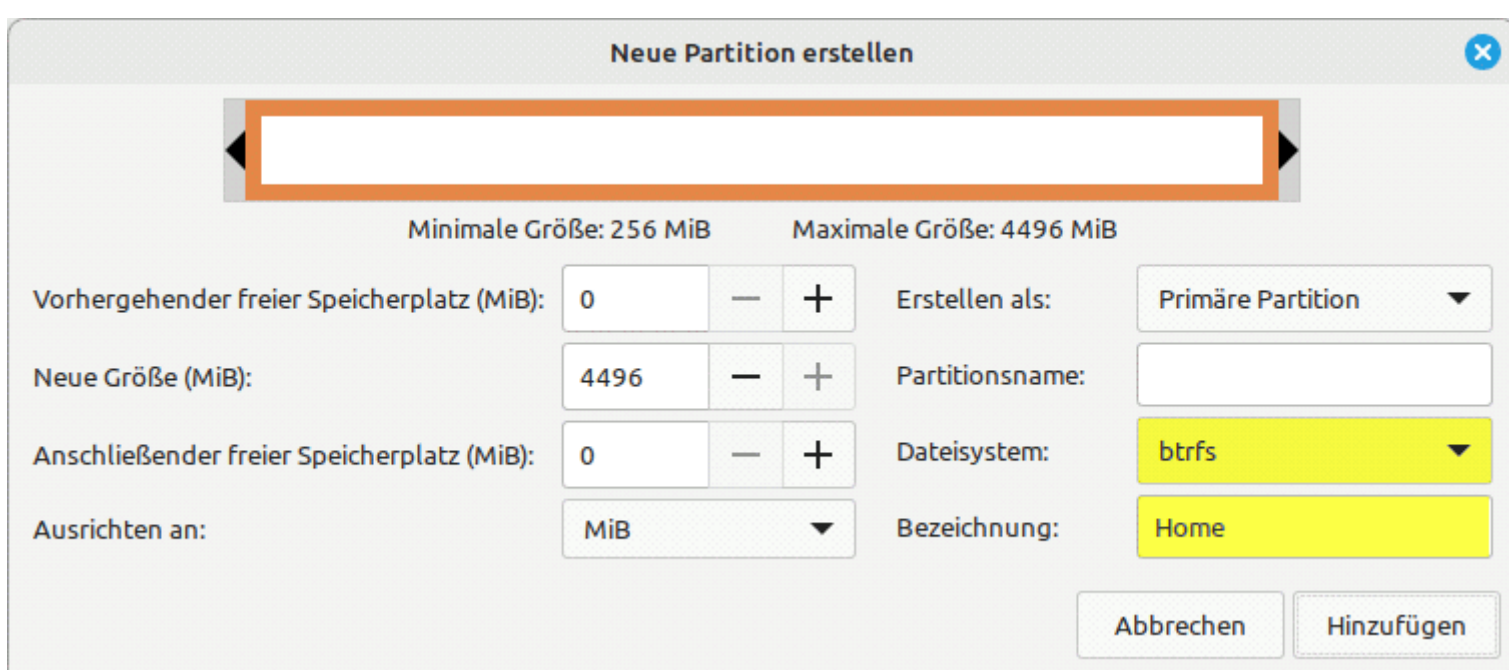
Neue Partition erstellen

Minimale Größe: 256 MiB    Maximale Größe: 4496 MiB

Vorhergehender freier Speicherplatz (MiB): 0 − +
Neue Größe (MiB): 4496 − +
Anschließender freier Speicherplatz (MiB): 0 − +
Ausrichten an: MiB

Erstellen als: Primäre Partition
Partitionsname:
Dateisystem: btrfs
Bezeichnung: Home

Abbrechen
Hinzufügen